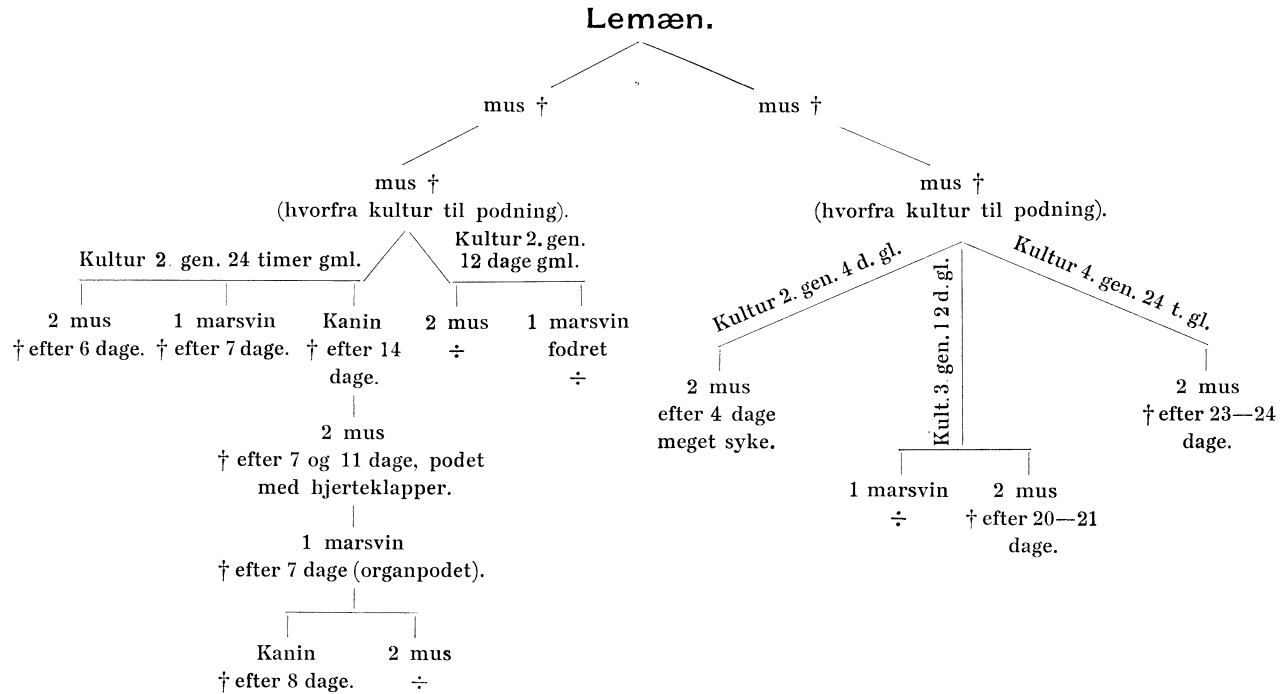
Lemæn.

mus †

mus †
(hvorfra kultur til podning).

Kultur 2. gen. 24 timer gml.

2 mus
† efter 6 dage.

1 marsvin
† efter 7 dage.

Kanin
† efter 14 dage.

2 mus
† efter 7 og 11 dage, podet med hjerteklapper.

1 marsvin
† efter 7 dage (organpodet).

Kanin
† efter 8 dage.

2 mus
÷

Kultur 2. gen.
12 dage gml.

2 mus
÷

1 marsvin
fodret
÷

mus †

mus †
(hvorfra kultur til podning).

Kultur 2. gen. 4 d. gl.

2 mus
efter 4 dage
meget syke.

Kult. 3 gen. 1 2 d. gl.

1 marsvin
÷

2 mus
† efter 20—21 dage.

Kultur 4. gen. 24 t. gl.

2 mus
† efter 23—24 dage.